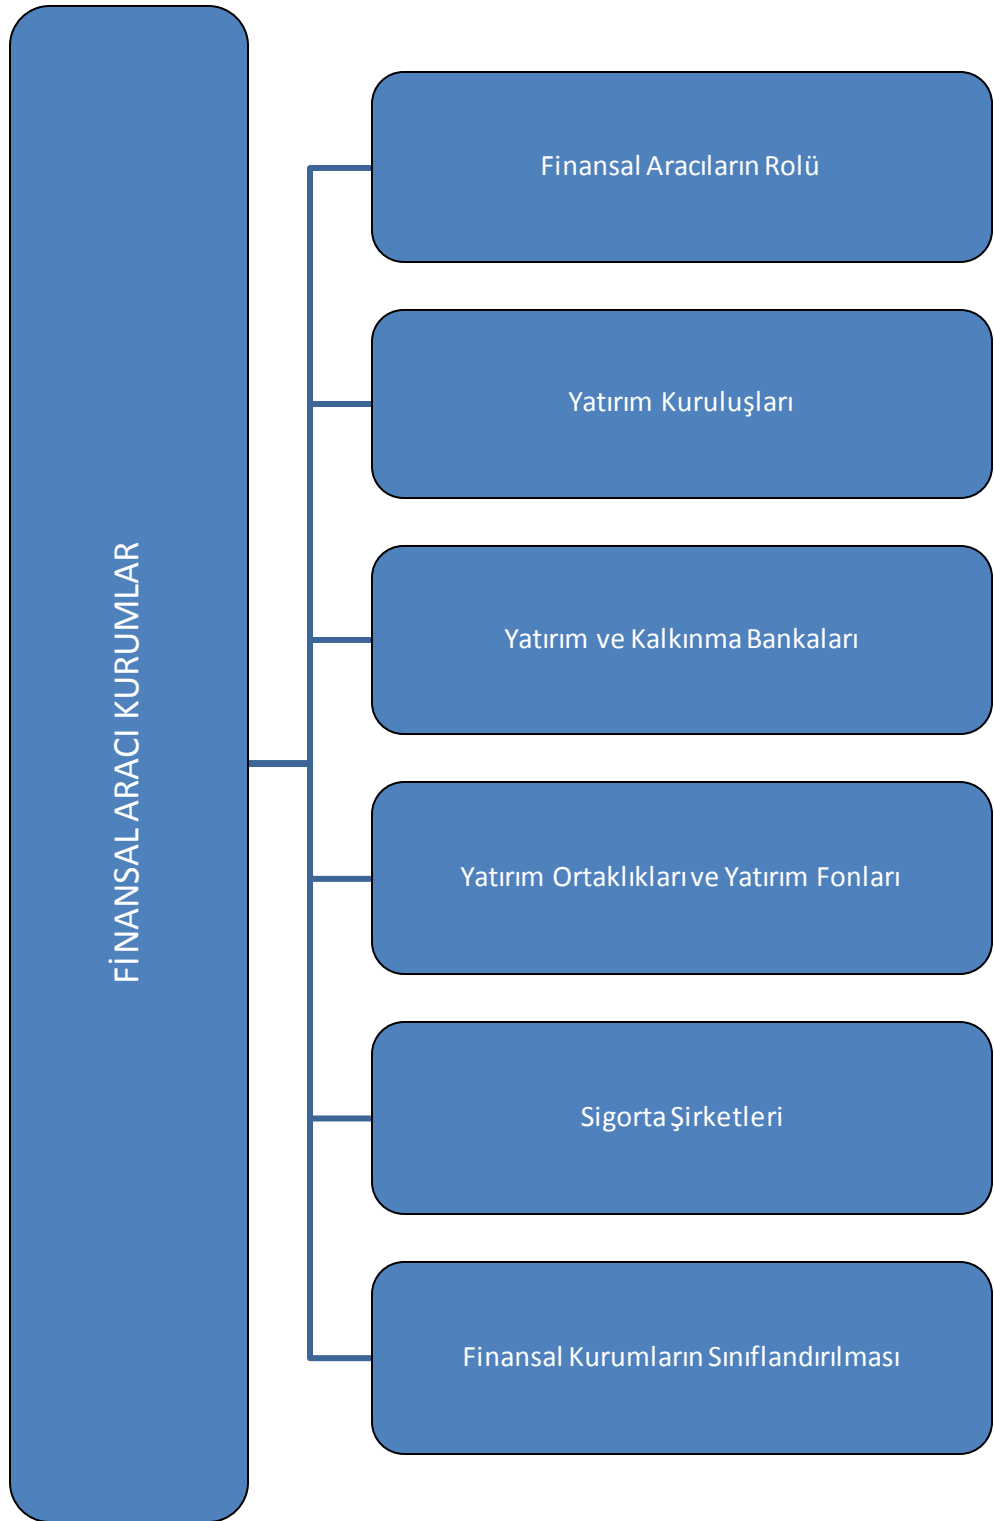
FİNANSAL ARACI KURUMLAR

Finansal Aracıların Rolü

Yatırım Kuruluşları

Yatırım ve Kalkınma Bankaları

Yatırım Ortaklıkları ve Yatırım Fonları

Sigorta Şirketleri

Finansal Kurumların Sınıflandırılması